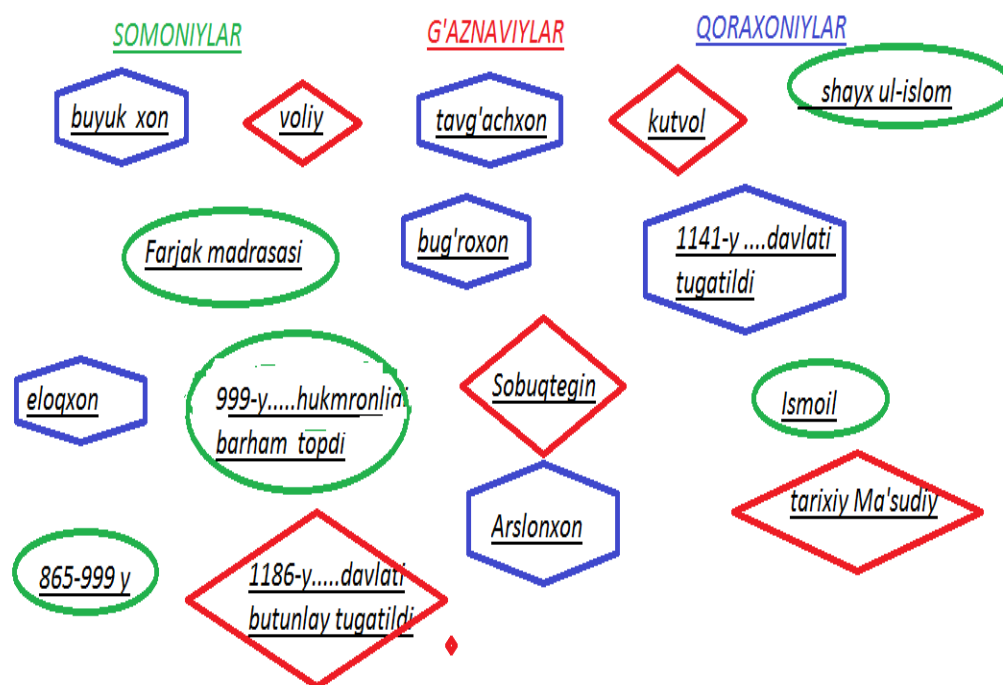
SOMONIYLAR

G'AZNAVIYLAR

QORAXONIYLAR

buyuk xon

voliy

tavg'achxon

kutvol

shayx ul-islom

Farjak madrasasi

bug'roxon

1141-y ....davlati tugatildi

eloqxon

999-y.....hukmronligi barham topdi

Sobuqtegin

Ismoil

Arslonxon

tarixiy Ma'sudiy

865-999 y

1186-y.....davlati butunlay tugatildi